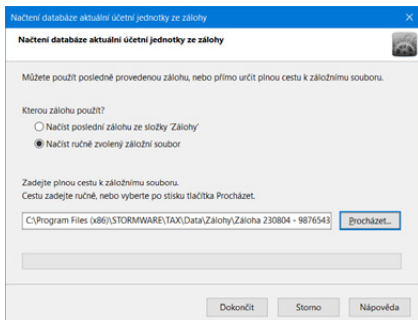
Načtení databáze aktuální účetní jednotky ze zálohy

Načtení databáze aktuální účetní jednotky ze zálohy

Můžete použít poslední provedenou zálohu, nebo přímo určit plnou cestu k záložnímu souboru.

Kterou zálohu použít?

Načíst poslední zálohu ze složky 'Zálohy'

Načíst ručně zvolený záložní soubor

Zadejte plnou cestu k záložnímu souboru.
Cestu zadejte ručně, nebo vyberte po stisku tlačítka Procházet.

C:\Program Files (x86)\STORMWARE\TAX\Data\Zálohy\Záloha 230804 - 9876543

Procházet...

Dokončit

Storno

Nápověda